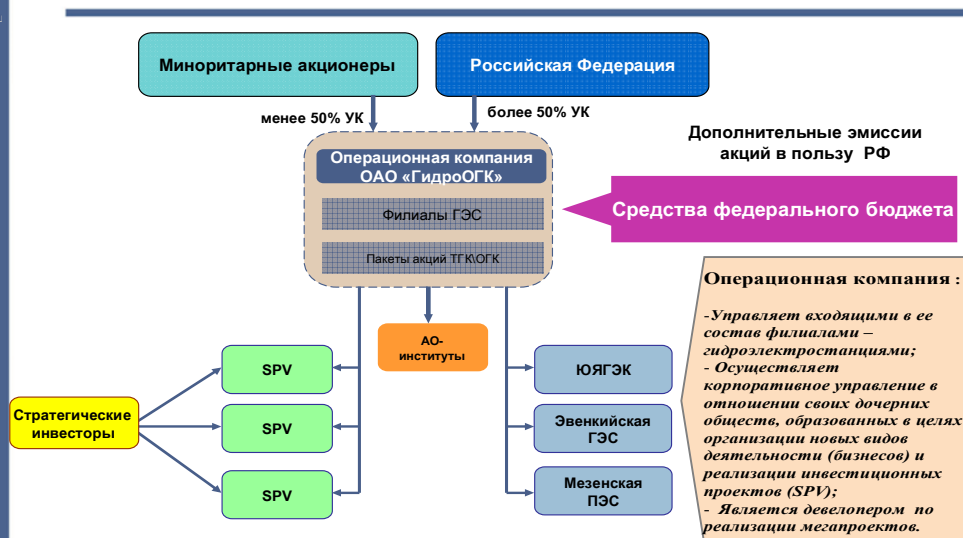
Миноритарные акционеры

Российская Федерация

менее 50% УК

более 50% УК

Дополнительные эмиссии акций в пользу РФ

Операционная компания ОАО «ГидроОГК»

Филиалы ГЭС

Пакеты акций ТГК\ОГК

Средства федерального бюджета

Операционная компания :

-Управляет входящими в ее состав филиалами – гидроэлектростанциями;
- Осуществляет корпоративное управление в отношении своих дочерних обществ, образованных в целях организации новых видов деятельности (бизнесов) и реализации инвестиционных проектов (SPV);
- Является девелопером по реализации мегапроектов.

АО-институты

SPV

SPV

SPV

Стратегические инвесторы

ЮЯГЭК

Эвенкийская ГЭС

Мезенская ПЭС